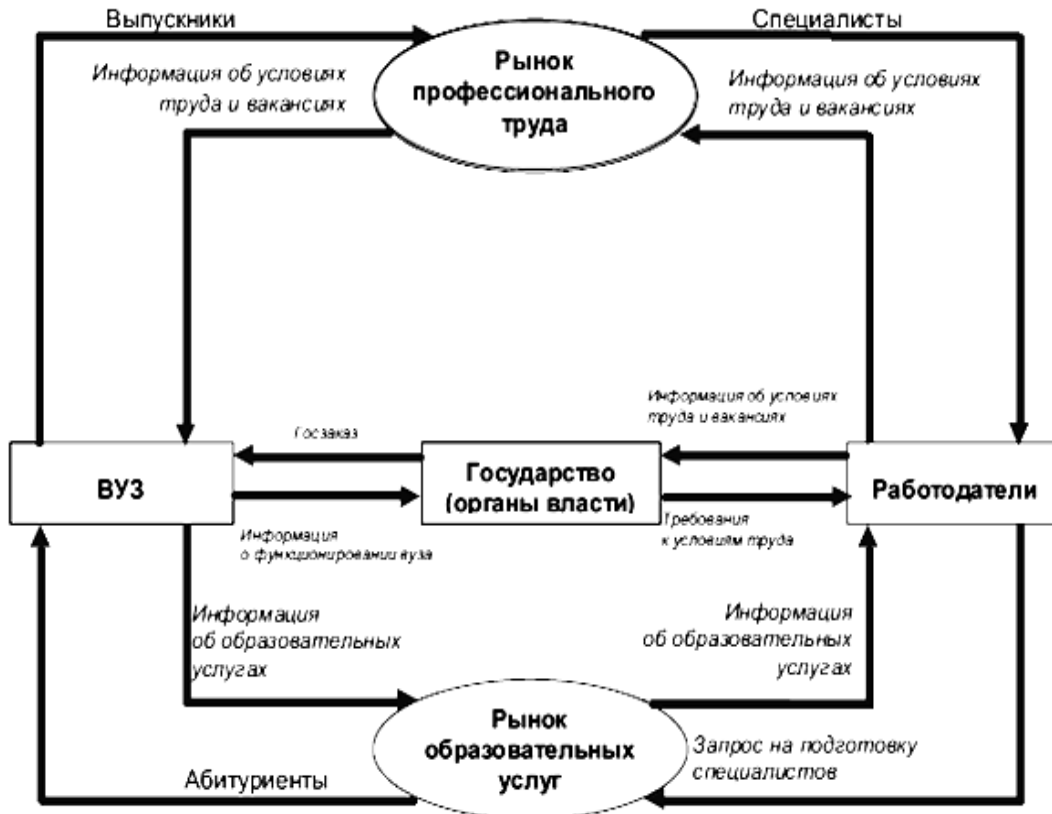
Выпускники

Специалисты

Информация об условиях труда и вакансиях

Рынок профессионального труда

Информация об условиях труда и вакансиях

Информация об условиях труда и вакансиях

Госзаказ

ВУЗ

Государство (органы власти)

Работодатели

Информация о функционировании вуза

Требования к условиям труда

Информация об образовательных услугах

Информация об образовательных услугах

Рынок образовательных услуг

Запрос на подготовку специалистов

Абитуриенты